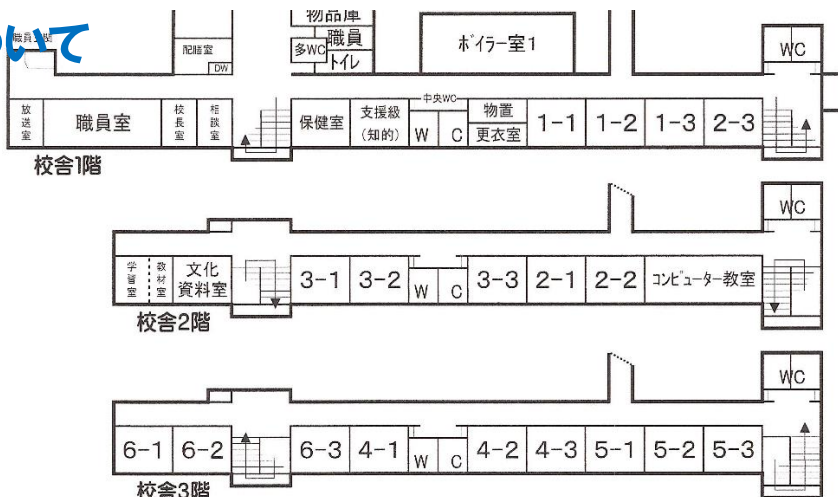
ついて

職員玄関

配膳室

DW

物品庫

多WC

職員トイレ

ボイラー室1

WC

放送室

職員室

校長室

相談室

保健室

支援級（知的）

中央WC

W

C

物置

更衣室

1-1

1-2

1-3

2-3

校舎1階

WC

学習室

教材室

文化資料室

3-1

3-2

W

C

3-3

2-1

2-2

コンピューター教室

校舎2階

WC

6-1

6-2

6-3

4-1

W

C

4-2

4-3

5-1

5-2

5-3

校舎3階